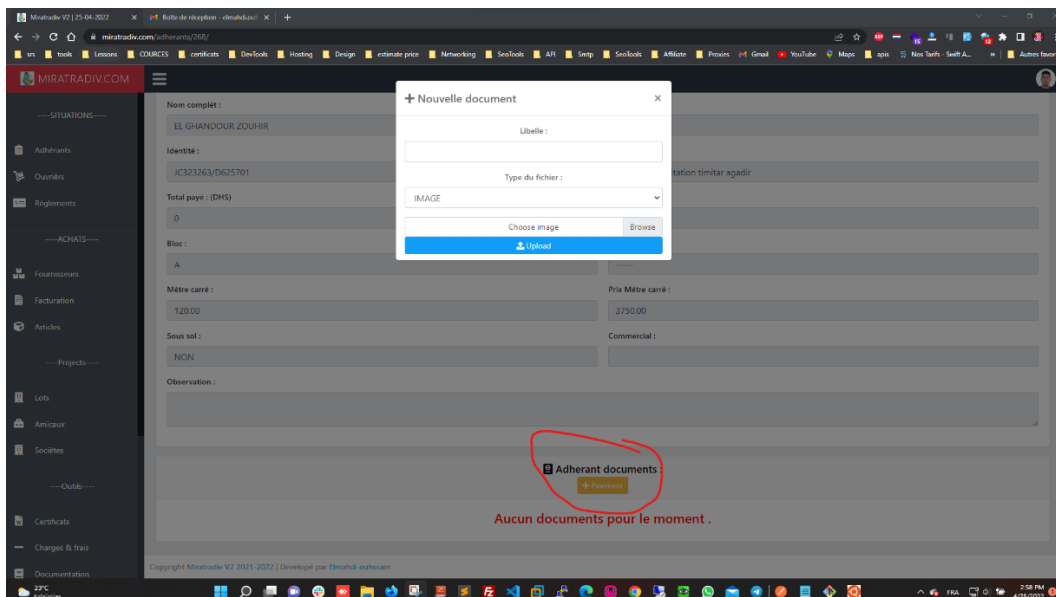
Miratradiv V2 | 25-04-2022 ×
Boîte de réception - elmahdi.ou ×
+

miratradiv.com/adherants/268/

srs tools Lessons COURCES certificats DevTools Hosting Design estimate price Networking SeoTools API Smtp SeoTools Affiliate Proxies Gmail YouTube Maps apis Nos Tarifs - Swift A... » Autres favoris

MIRATRADIV.COM

----SITUATIONS----
Adhérants
Ouvriers
Réglements
----ACHATS----
Fournisseurs
Facturation
Articles
----Projects----
Lots
Amicaux
Societes
----Outils----
Certificats
Charges & frais
Documentation

Nom complét :
EL GHANDOUR ZOUHIR
Identité :
JC323263/D625701
Total payé : (DHS)
0
Bloc :
A
Métre carré :
120.00
Sous sol :
NON
Observation :

itation timitar agadir

Prix Métre carré :
3750.00
Commercial :

+ Nouvelle document ×
Libelle :
Type du fichier :
IMAGE
Choose image Browse
Upload

Adherant documents :
+ Nouveau
Aucun documents pour le moment .

Copyright Miratradiv V2 2021-2022 | Developé par Elmahdi ouhssain

23°C
FRA
2:58 PM
4/25/2022